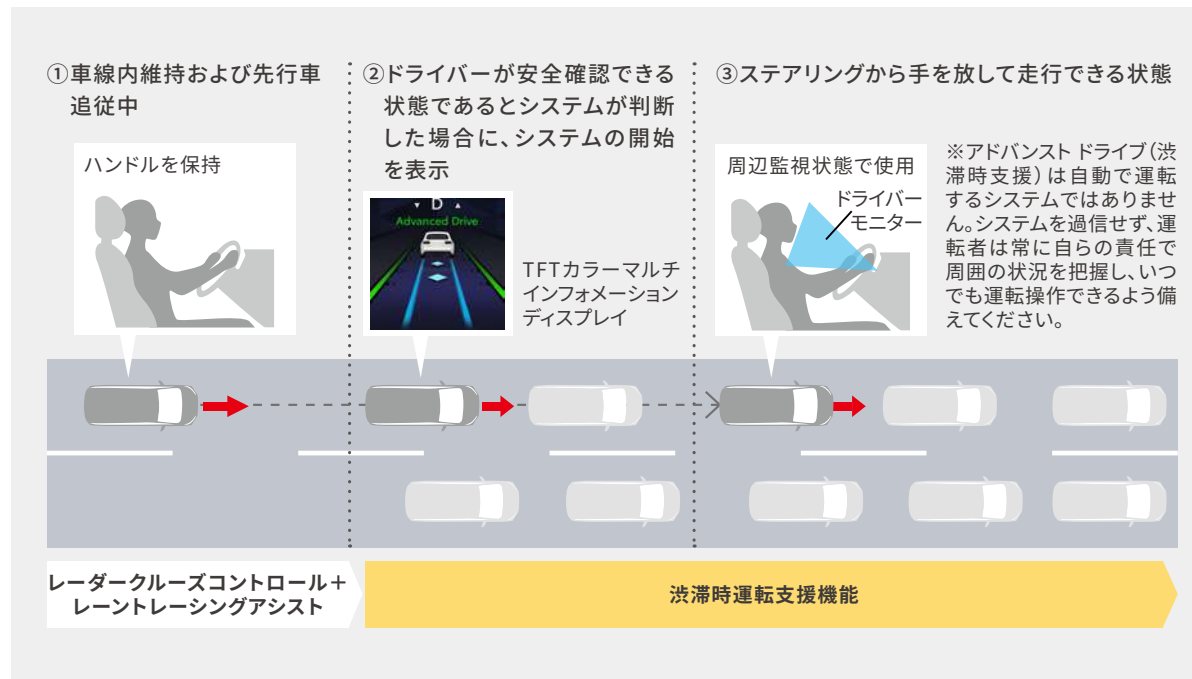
①車線内維持および先行車追従中

ハンドルを保持

②ドライバーが安全確認できる状態であるとシステムが判断した場合に、システムの開始を表示

D
Advanced Drive

TFTカラーマルチインフォメーションディスプレイ

③ステアリングから手を放して走行できる状態

周辺監視状態で使用

ドライバーモニター

※アドバンスト ドライブ（渋滞時支援）は自動で運転するシステムではありません。システムを過信せず、運転者は常に自らの責任で周囲の状況を把握し、いつでも運転操作できるよう備えてください。

レーダークルーズコントロール＋レーントレーシングアシスト

渋滞時運転支援機能